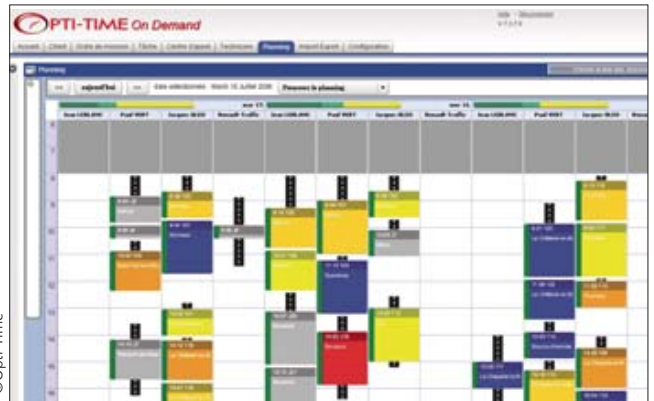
OPTI-TIME On Demand

Accueil | Client | Ordre de mission | Tâche | Centre Expert | Techniciens | Planning | Import Export | Configuration

Planning

<< | aujourd'hui | >> | date sélectionnée : Mardi 15 Juillet 2008 | Parcourez le planning

Jean LEBLANC | Paul WEST | Jacques BLED | Renault Traffic | Jean LEBLANC | Paul WEST | Jacques BLED | Renault Traffic | Jean LEBLANC | Paul WEST | Jacques BLED

6
7
8
9
10
11
12
13
14
15
16

© Opti-Time